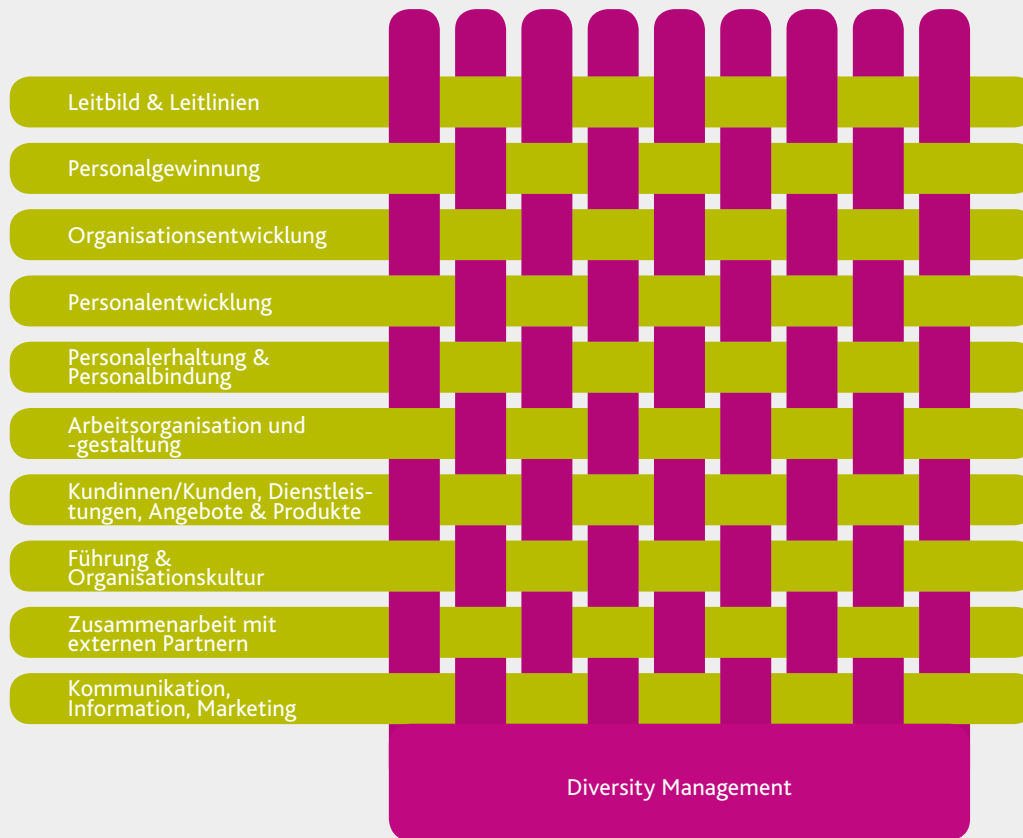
Leitbild & Leitlinien

Personalgewinnung

Organisationsentwicklung

Personalentwicklung

Personalerhaltung & Personalbindung

Arbeitsorganisation und -gestaltung

Kundinnen/Kunden, Dienstleistungen, Angebote & Produkte

Führung & Organisationskultur

Zusammenarbeit mit externen Partnern

Kommunikation, Information, Marketing

Diversity Management